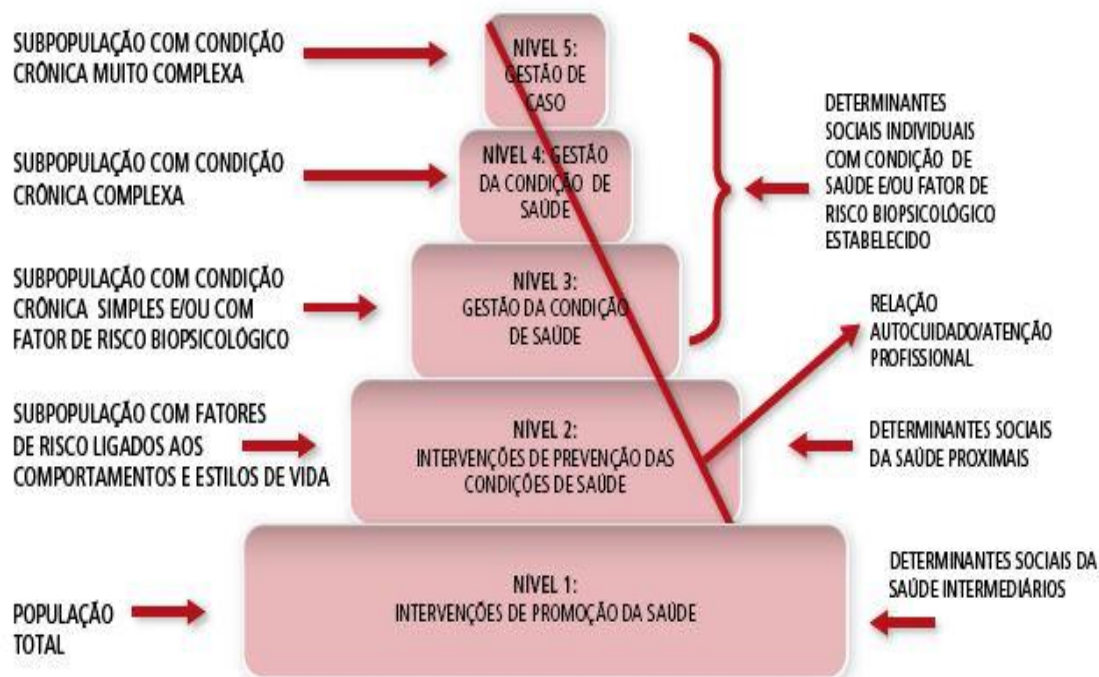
SUBPOPULAÇÃO COM CONDIÇÃO CRÔNICA MUITO COMPLEXA

NÍVEL 5: GESTÃO DE CASO

SUBPOPULAÇÃO COM CONDIÇÃO CRÔNICA COMPLEXA

NÍVEL 4: GESTÃO DA CONDIÇÃO DE SAÚDE

DETERMINANTES SOCIAIS INDIVIDUAIS COM CONDIÇÃO DE SAÚDE E/OU FATOR DE RISCO BIOPSICOLÓGICO ESTABELECIDO

SUBPOPULAÇÃO COM CONDIÇÃO CRÔNICA SIMPLES E/OU COM FATOR DE RISCO BIOPSICOLÓGICO

NÍVEL 3: GESTÃO DA CONDIÇÃO DE SAÚDE

RELAÇÃO AUTOCUIDADO/ATENÇÃO PROFISSIONAL

SUBPOPULAÇÃO COM FATORES DE RISCO LIGADOS AOS COMPORTAMENTOS E ESTILOS DE VIDA

NÍVEL 2: INTERVENÇÕES DE PREVENÇÃO DAS CONDIÇÕES DE SAÚDE

DETERMINANTES SOCIAIS DA SAÚDE PROXIMAIS

DETERMINANTES SOCIAIS DA SAÚDE INTERMEDIÁRIOS

POPULAÇÃO TOTAL

NÍVEL 1: INTERVENÇÕES DE PROMOÇÃO DA SAÚDE